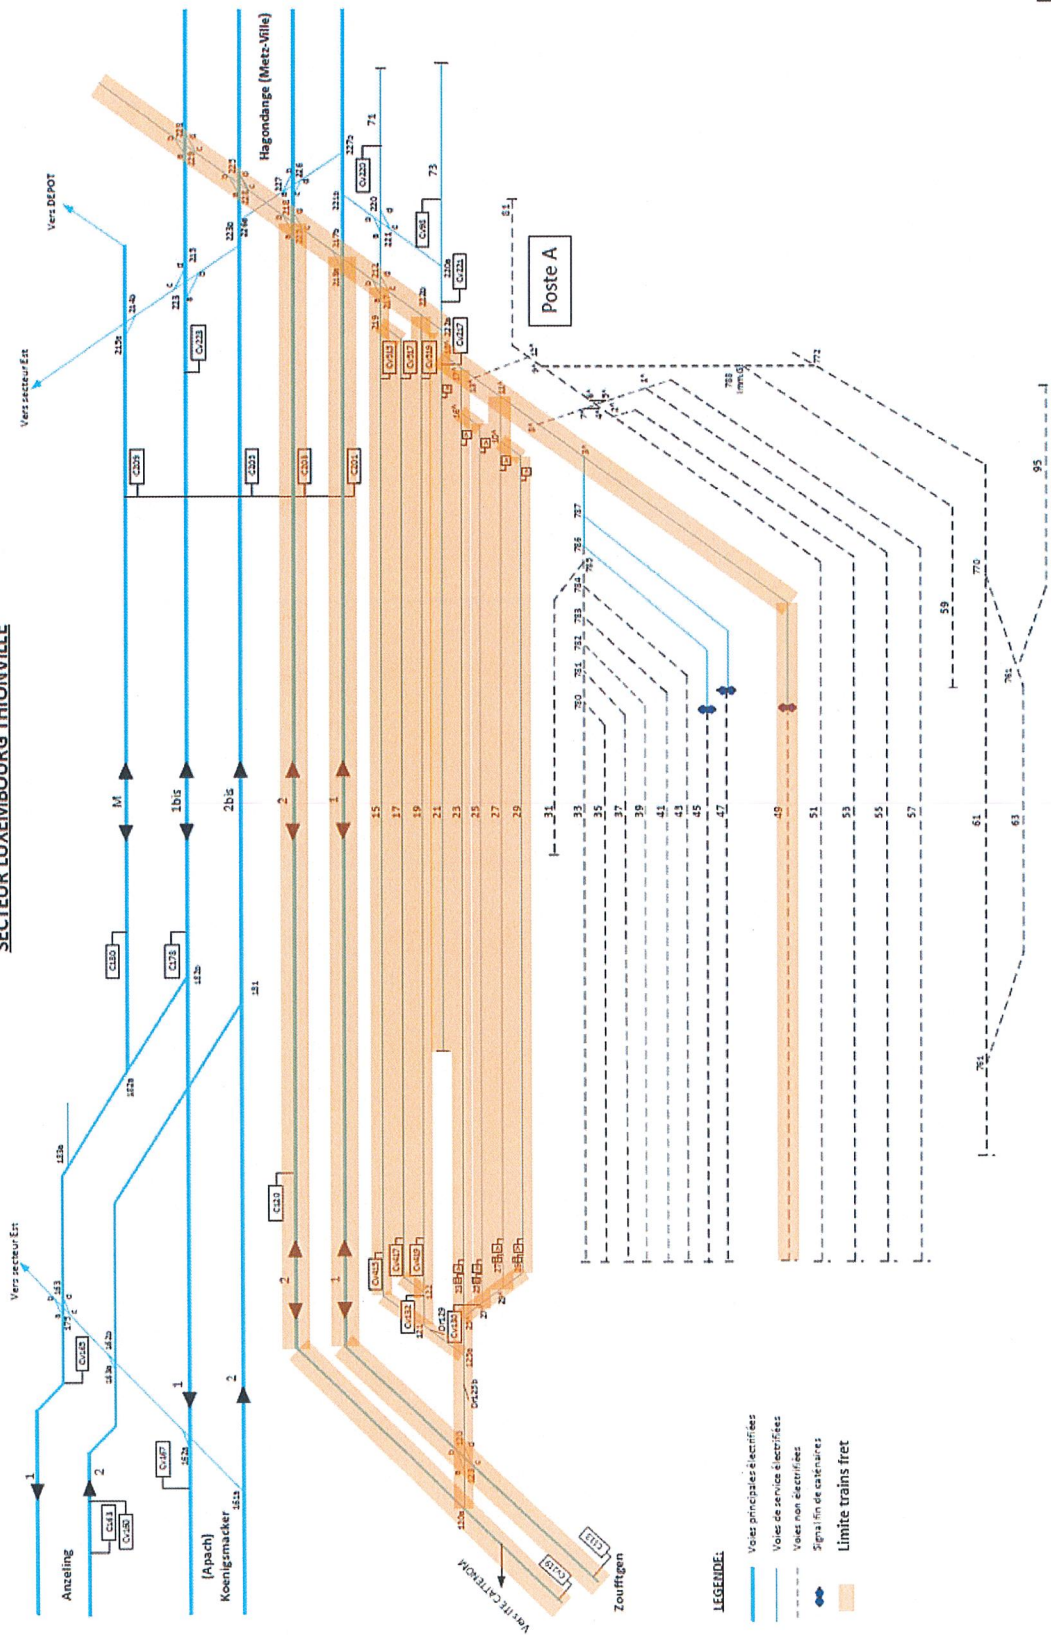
SECTEUR LUXEMBOURG THIONVILLE

Hagondange (Metz-Ville)

Vers DEPOT

Vers secteur Est

Poste A

M

1bis

2bis

2

1

15
17
19
21
23
25
27
29
31
33
35
37
39
41
43
45
47
49
51
53
55
57
59
61
63
95

71
73

C209
C203
C201
C180
C178
C110

Anzeling

(Apach)
Koenigsmacker

Zoufftgen

Vers ITE CATTENOM

Vers secteur Est

LEGENDE:

Voies principales électrifiées
Voies de service électrifiées
Voies non électrifiées
Signal fin de caténaires
Limite trains fret